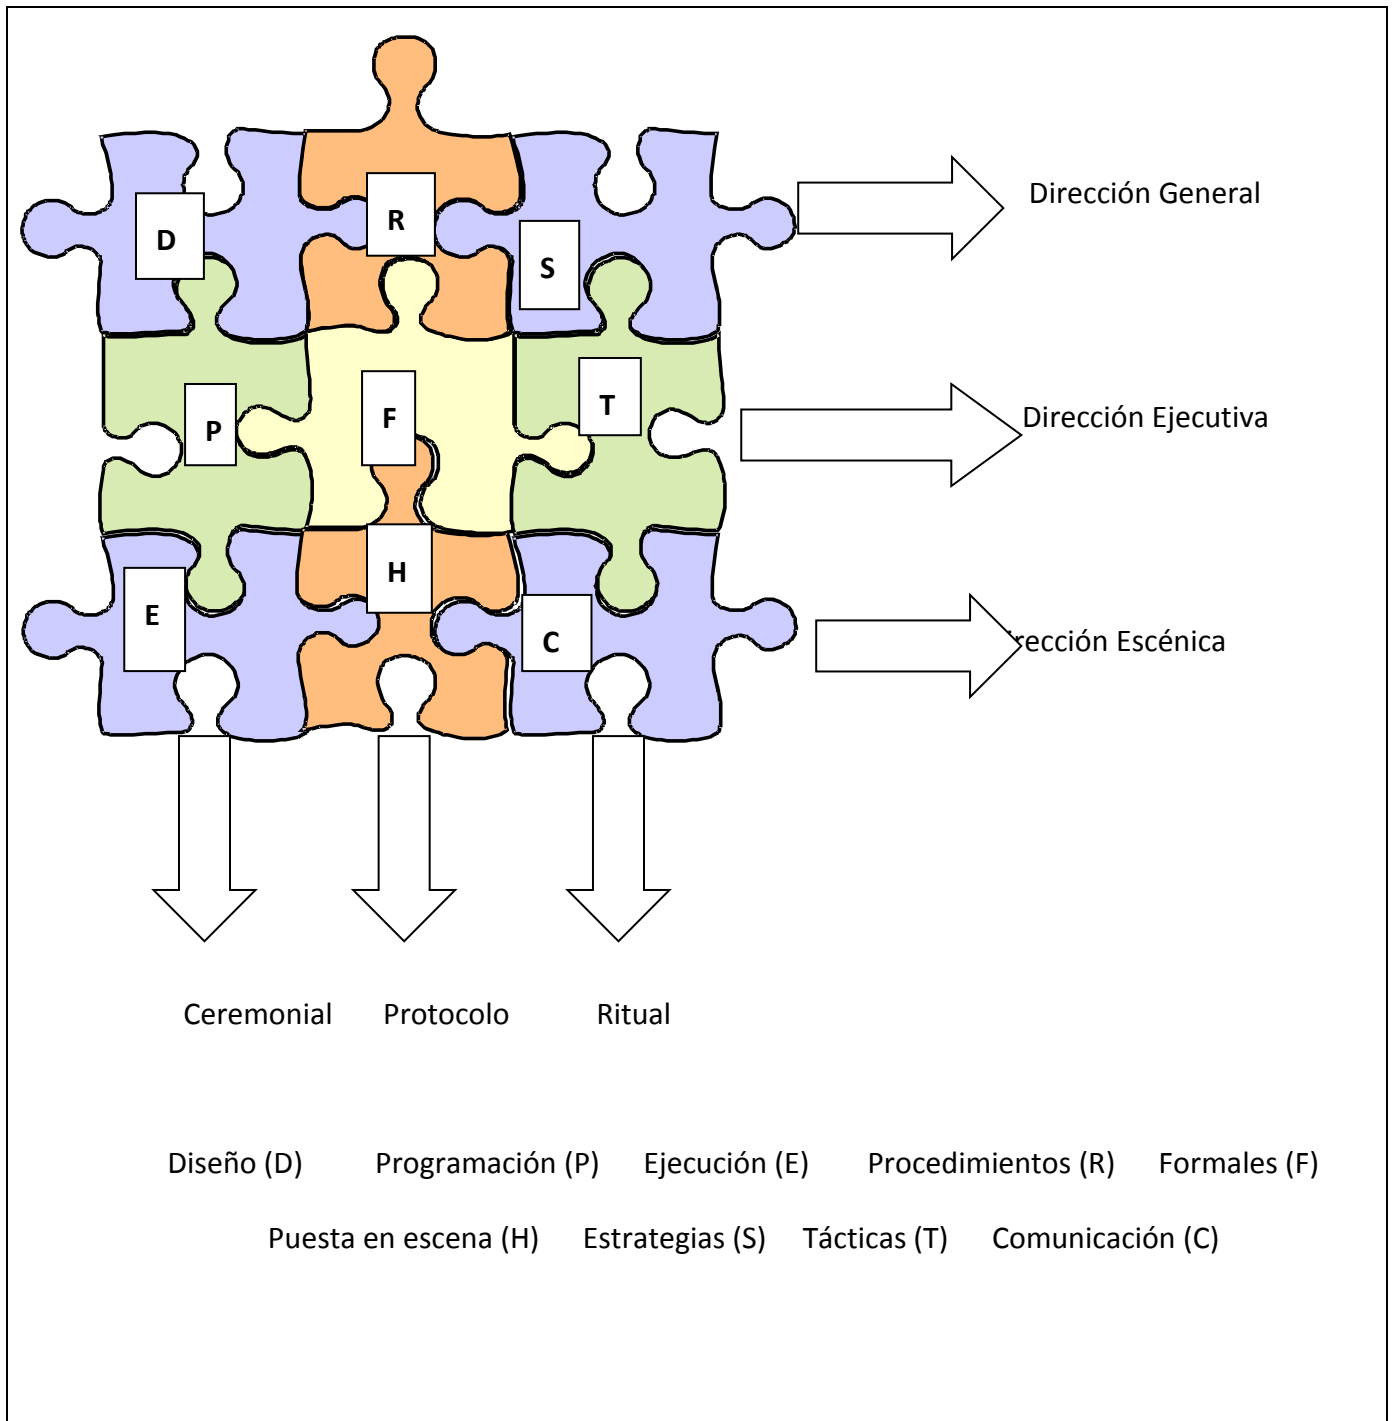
D

R

S

Dirección General

P

F

T

Dirección Ejecutiva

E

H

C

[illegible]ección Escénica

Ceremonial Protocolo Ritual

Diseño (D) Programación (P) Ejecución (E) Procedimientos (R) Formales (F)

Puesta en escena (H) Estrategias (S) Tácticas (T) Comunicación (C)